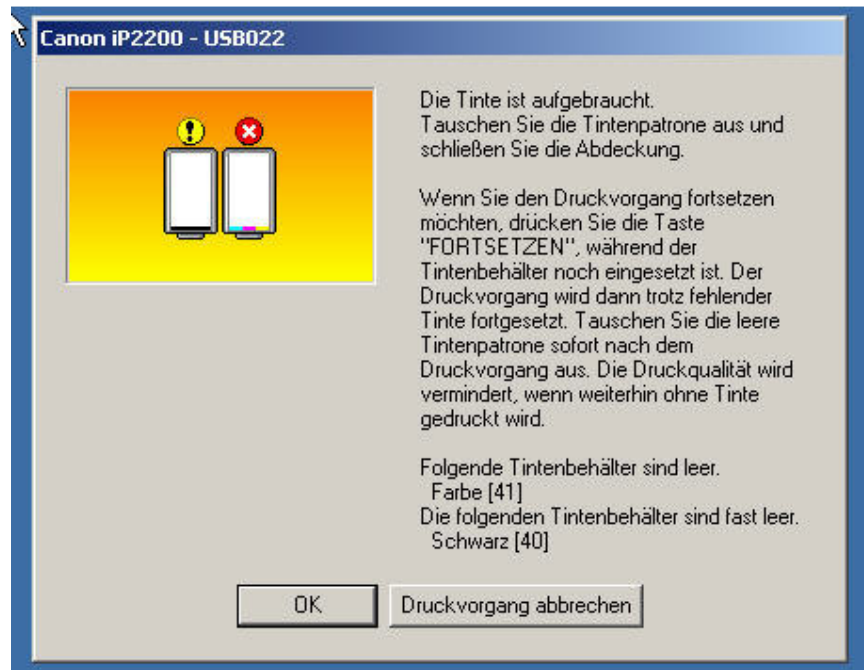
Canon iP2200 - USB022

Die Tinte ist aufgebraucht.
Tauschen Sie die Tintenpatrone aus und schließen Sie die Abdeckung.

Wenn Sie den Druckvorgang fortsetzen möchten, drücken Sie die Taste "FORTSETZEN", während der Tintenbehälter noch eingesetzt ist. Der Druckvorgang wird dann trotz fehlender Tinte fortgesetzt. Tauschen Sie die leere Tintenpatrone sofort nach dem Druckvorgang aus. Die Druckqualität wird vermindert, wenn weiterhin ohne Tinte gedruckt wird.

Folgende Tintenbehälter sind leer.
Farbe [41]
Die folgenden Tintenbehälter sind fast leer.
Schwarz [40]

OK
Druckvorgang abbrechen